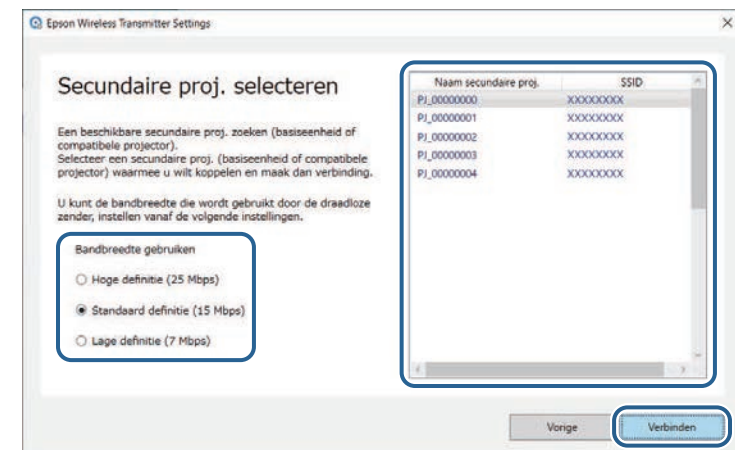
Epson Wireless Transmitter Settings

×

Secundaire proj. selecteren

Een beschikbare secundaire proj. zoeken (basiseenheid of compatibele projector).
Selecteer een secundaire proj. (basiseenheid of compatibele projector) waarmee u wilt koppelen en maak dan verbinding.

U kunt de bandbreedte die wordt gebruikt door de draadloze zender, instellen vanaf de volgende instellingen.

Bandbreedte gebruiken

Hoge definitie (25 Mbps)

Standaard definitie (15 Mbps)

Lage definitie (7 Mbps)

| Naam secundaire proj. | SSID |
|---|---|
| PJ_00000000 | XXXXXXXX |
| PJ_00000001 | XXXXXXXX |
| PJ_00000002 | XXXXXXXX |
| PJ_00000003 | XXXXXXXX |
| PJ_00000004 | XXXXXXXX |

Vorige

Verbinden